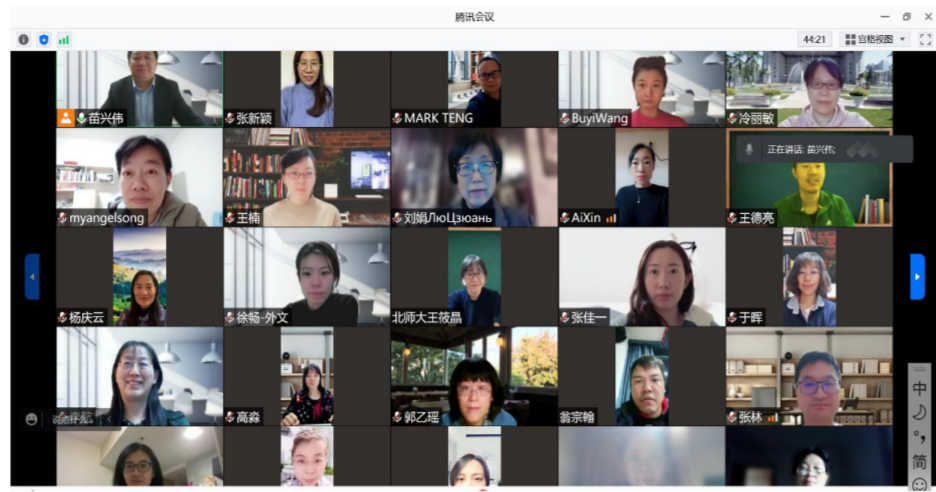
腾讯会议

44:21

宫格视图

苗兴伟

张新颖

MARK TENG

BuyiWang

冷丽敏

正在讲话: 苗兴伟

myangelsong

王楠

刘娟Люцзюань

AiXin

王德亮

杨庆云

徐畅-外文

北师大王筱晶

张佳一

于晖

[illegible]

高淼

郭乙瑶

翁宗翰

张林

中

简